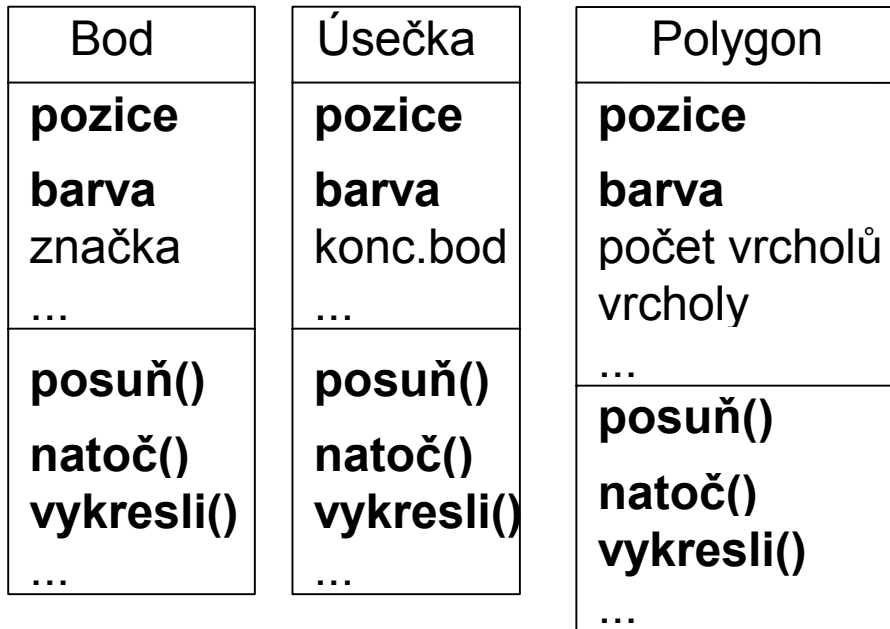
Bod

pozice
barva
značka
…

posuň()
natoč()
vykresli()
…

Úsečka

pozice
barva
konc.bod
…

posuň()
natoč()
vykresli()
…

Polygon

pozice
barva
počet vrcholů
vrcholy
...

posuň()
natoč()
vykresli()
...